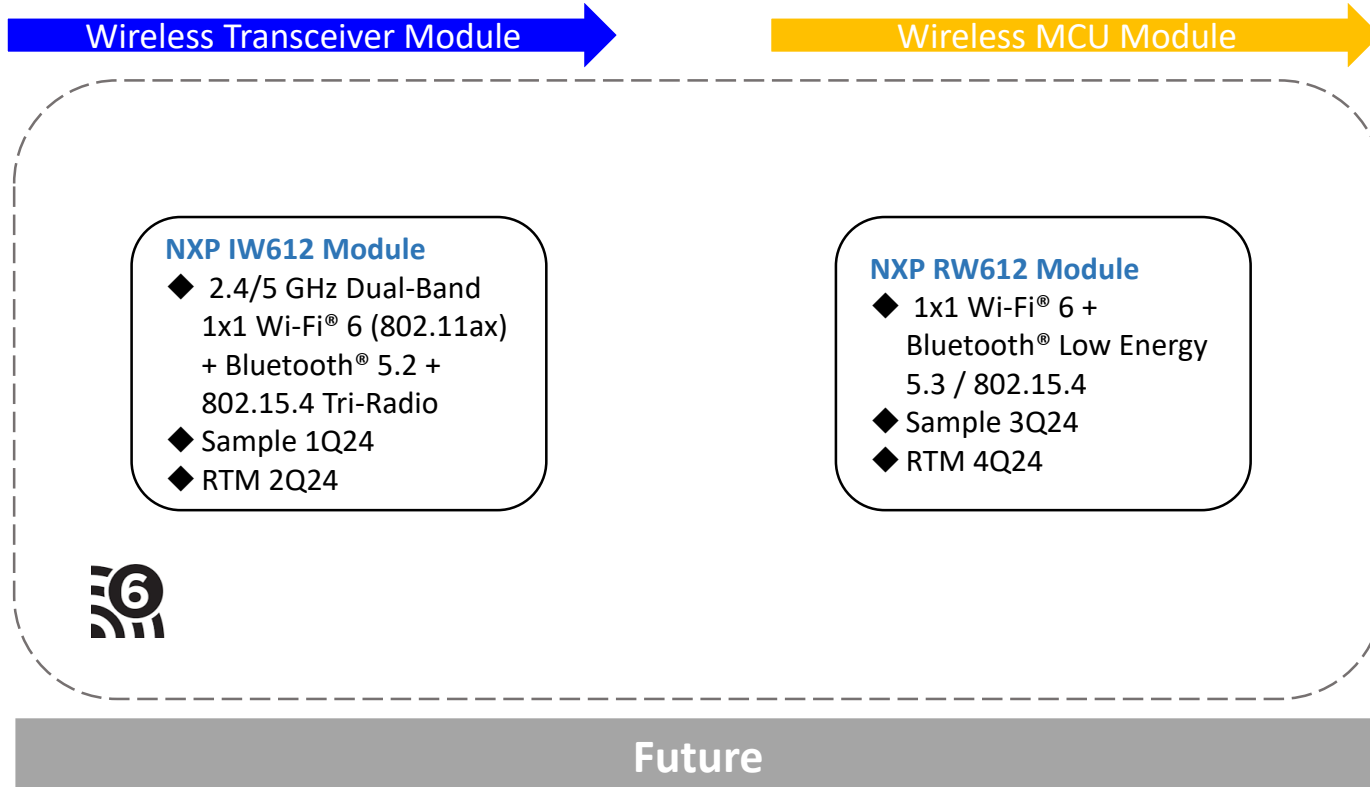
Wireless Transceiver Module

Wireless MCU Module

NXP IW612 Module
◆ 2.4/5 GHz Dual-Band 1x1 Wi-Fi® 6 (802.11ax) + Bluetooth® 5.2 + 802.15.4 Tri-Radio
◆ Sample 1Q24
◆ RTM 2Q24

NXP RW612 Module
◆ 1x1 Wi-Fi® 6 + Bluetooth® Low Energy 5.3 / 802.15.4
◆ Sample 3Q24
◆ RTM 4Q24

6

Future